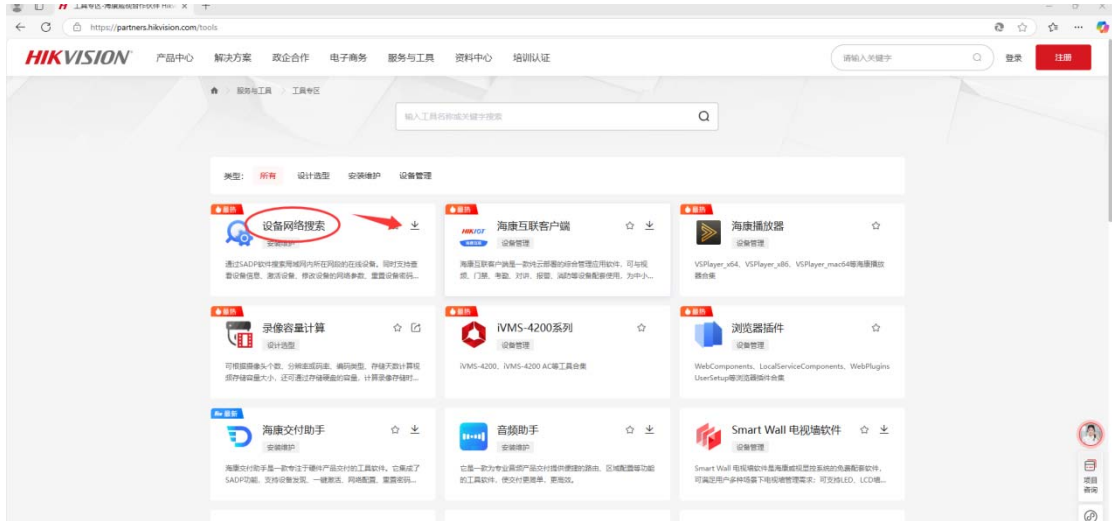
工具专区-海康威视合作伙伴 Hik ×

https://partners.hikvision.com/tools

HIKVISION 产品中心 解决方案 政企合作 电子商务 服务与工具 资料中心 培训认证 请输入关键字 登录 注册

服务与工具 > 工具专区

输入工具名称或关键字搜索

类型: 所有 设计选型 安装维护 设备管理

最热
设备网络搜索
安装维护
通过SADP软件搜索局域网内所有网段的在线设备。同时支持查看设备信息、激活设备、修改设备的网络参数、重置设备密码...

最热
海康互联客户端
设备管理
海康互联客户端是一款纯云部署的综合管理应用软件，可与视频、门禁、考勤、对讲、报警、消防等设备配套使用，为中小...

最热
海康播放器
设备管理
VSPlayer_x64、VSPlayer_x86、VSPlayer_mac64等海康播放器合集

最热
录像容量计算
设计选型
可根据摄像头个数、分辨率或码流、编码类型、存储天数计算视频存储容量大小，还可通过存储硬盘的容量，计算录像存储时...

最热
iVMS-4200系列
iVMS-4200、iVMS-4200 AC等工具合集

最热
浏览器插件
设备管理
WebComponents、LocalServiceComponents、WebPlugins UserSetup等浏览器插件合集

最新
海康交付助手
安装维护
海康交付助手是一款专注于硬件产品交付的工具软件。它集成了SADP功能、支持设备发现、一键激活、网络配置、重置密码...

音频助手
安装维护
它是一款为专业音频产品交付提供便捷的路由、区域配置等功能的工具软件，使交付更简单、更高效。

Smart Wall 电视墙软件
设备管理
Smart Wall 电视墙软件是海康威视显控系统的免费配套软件，可满足用户多种场景下电视墙管理需求：可支持LED、LCD墙...

项目咨询